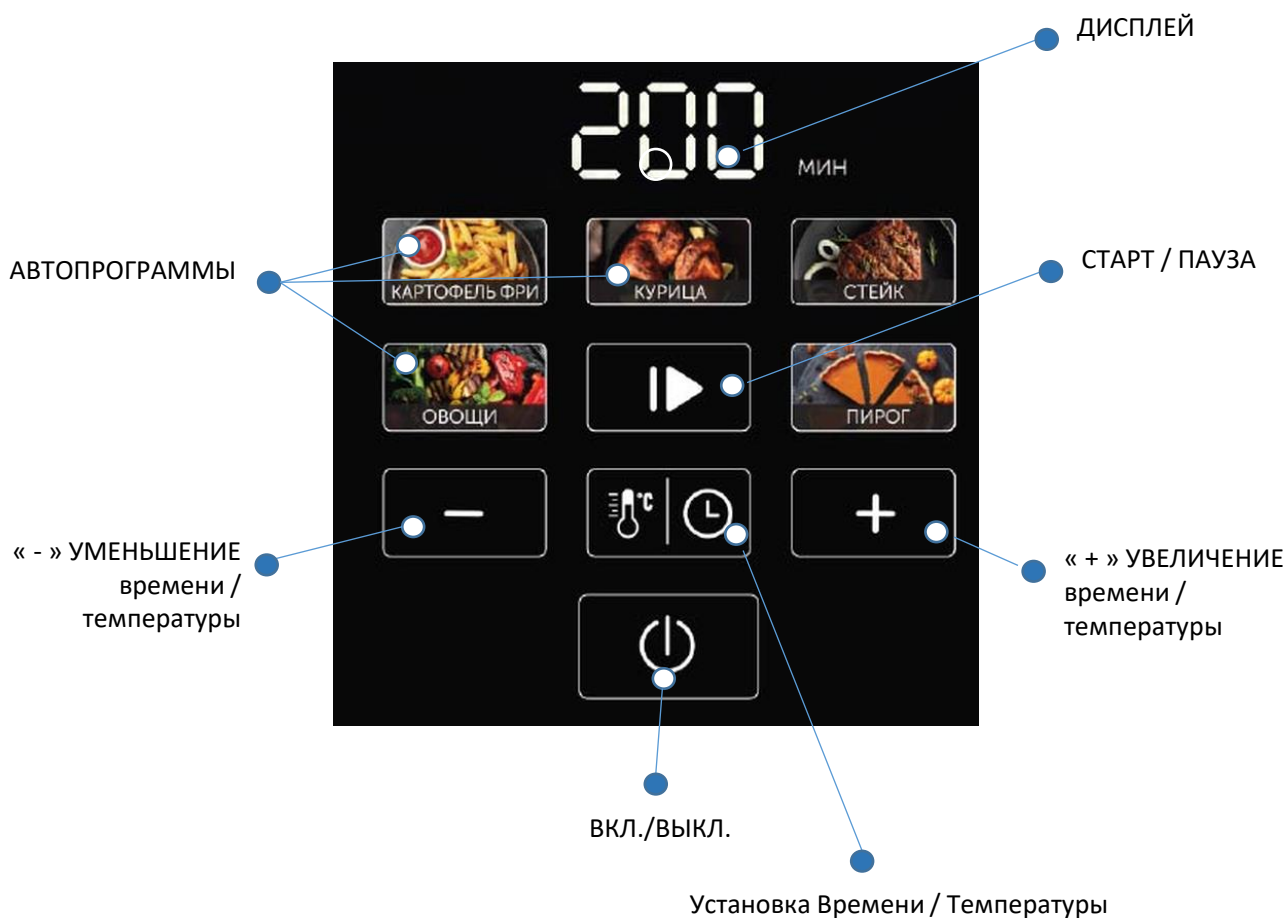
ДИСПЛЕЙ

200 МИН

АВТОПРОГРАММЫ

КАРТОФЕЛЬ ФРИ

КУРИЦА

СТЕЙК

СТАРТ / ПАУЗА

ОВОЩИ

ПИРОГ

« - » УМЕНЬШЕНИЕ времени / температуры

°C

« + » УВЕЛИЧЕНИЕ времени / температуры

ВКЛ./ВЫКЛ.

Установка Времени / Температуры